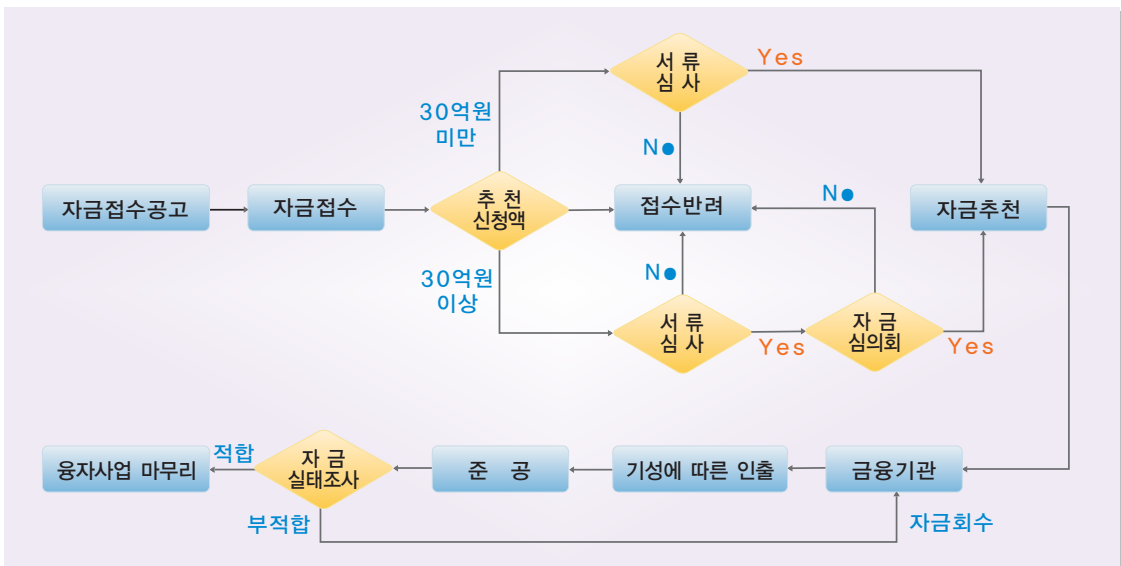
자금접수공고

자금접수

추 천
신청액

30억원
미만

30억원
이상

서 류
심 사

Yes

No

접수반려

서 류
심 사

No

Yes

자 금
심의회

No

Yes

자금추천

금융기관

기성에 따른 인출

준 공

자 금
실태조사

적합

부적합

융자사업 마무리

자금회수